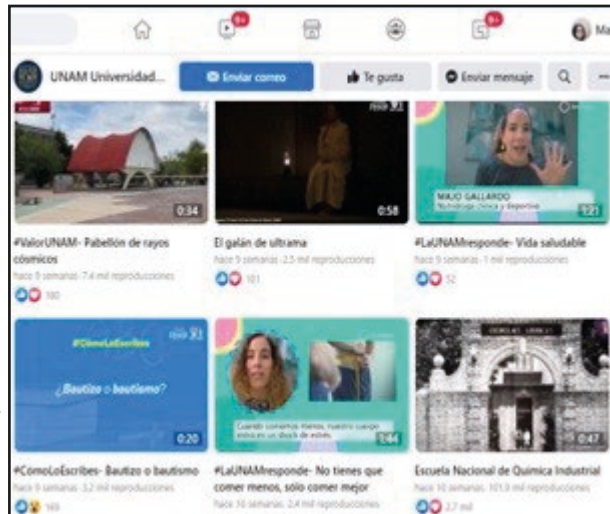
9+ 9+ Ma

UNAM Universidad...

Enviar correo

Te gusta

Enviar mensaje

0:34

#ValorUNAM- Pabellón de rayos cósmicos

hace 9 semanas · 7.4 mil reproducciones

180

0:58

El galán de ultrama

hace 9 semanas · 2.5 mil reproducciones

101

MAJO GALLARDO

Nutrióloga clínica y deportiva

1:21

#LaUNAMresponde- Vida saludable

hace 9 semanas · 1 mil reproducciones

52

#CómoLoEscribes

¿Bautizo o bautismo?

0:20

#CómoLoEscribes- Bautizo o bautismo

hace 9 semanas · 3.2 mil reproducciones

169

Cuando comemos menos, nuestro cuerpo entra en un shock de estrés

1:44

#LaUNAMresponde- No tienes que comer menos, solo comer mejor

hace 10 semanas · 2.4 mil reproducciones

0:47

Escuela Nacional de Química Industrial

hace 10 semanas · 101.8 mil reproducciones

27 mil